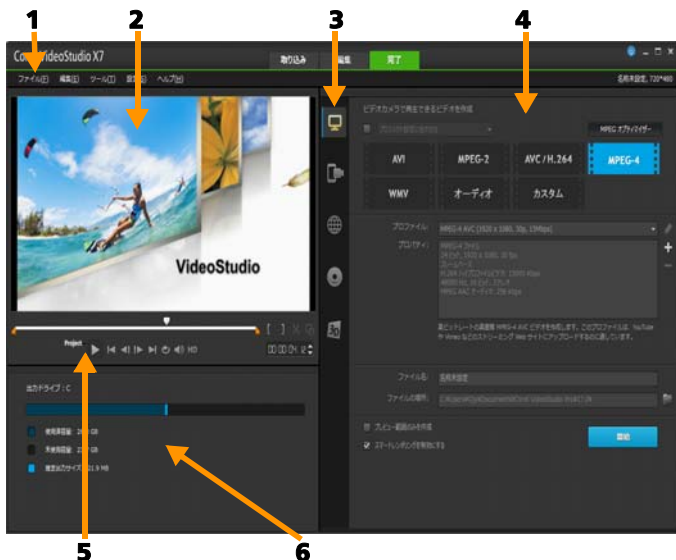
1
2
3
4
Corel VideoStudio X7
取り込み
編集
完了
ファイル(F) 編集(E) ツール(T) 設定(S) ヘルプ(H)
名称未設定, 720*480
ビデオカメラで再生できるビデオを作成
MPEG オプティマイザー
AVI
MPEG-2
AVC / H.264
MPEG-4
WMV
オーディオ
カスタム
プロファイル
MPEG-4 AVC (1920 x 1080, 30p, 15Mbps)
プロパティ
VideoStudio
Project
出力ドライブ : C
使用済容量
未使用容量
推定出力サイズ : 21.9 MB
ファイル名
名称未設定
ファイルの場所
プレビュー範囲のみを作成
スマートレンダリングを有効にする
開始
5
6